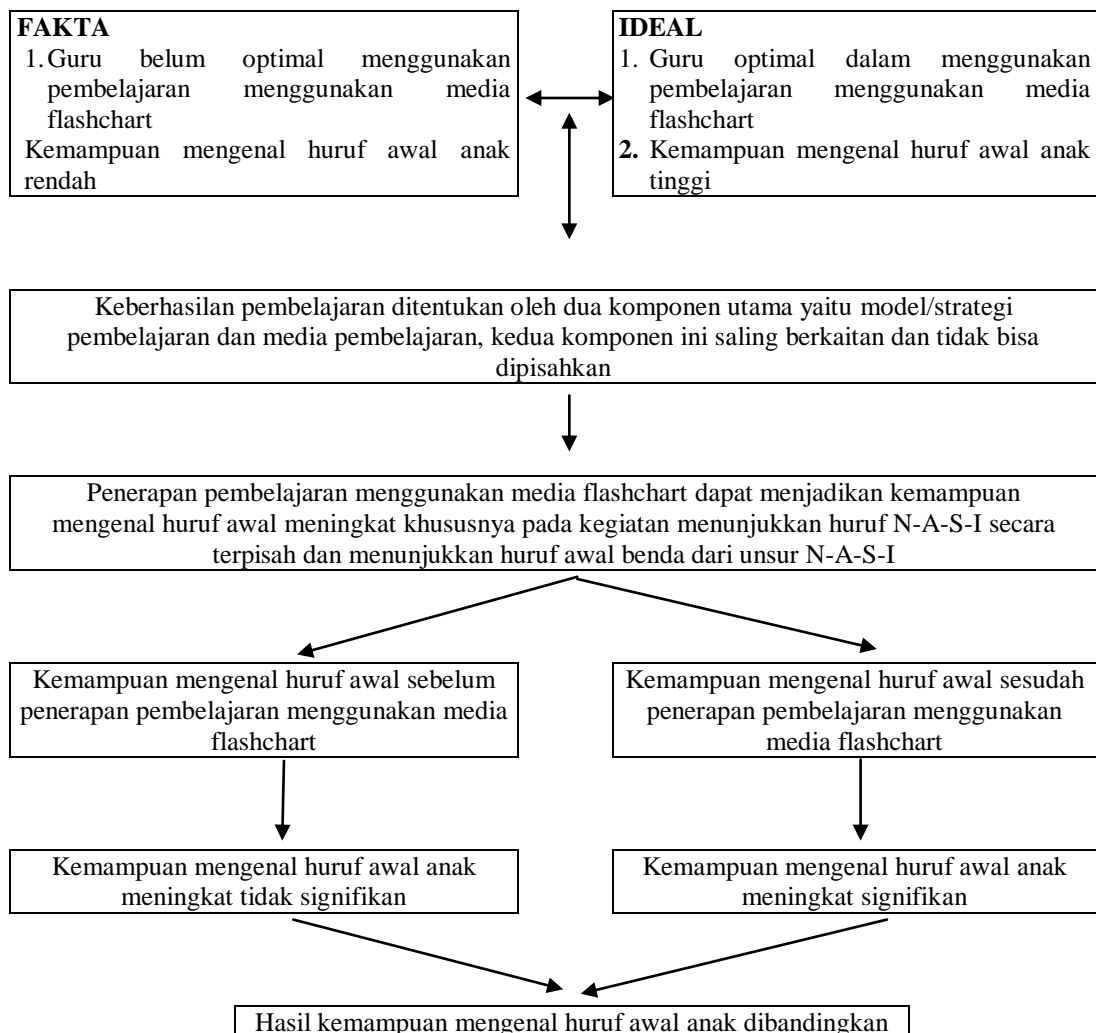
FAKTA
1. Guru belum optimal menggunakan pembelajaran menggunakan media flashchart
Kemampuan mengenal huruf awal anak rendah

IDEAL
1. Guru optimal dalam menggunakan pembelajaran menggunakan media flashchart
2. Kemampuan mengenal huruf awal anak tinggi

Keberhasilan pembelajaran ditentukan oleh dua komponen utama yaitu model/strategi pembelajaran dan media pembelajaran, kedua komponen ini saling berkaitan dan tidak bisa dipisahkan

Penerapan pembelajaran menggunakan media flashchart dapat menjadikan kemampuan mengenal huruf awal meningkat khususnya pada kegiatan menunjukkan huruf N-A-S-I secara terpisah dan menunjukkan huruf awal benda dari unsur N-A-S-I

Kemampuan mengenal huruf awal sebelum penerapan pembelajaran menggunakan media flashchart

Kemampuan mengenal huruf awal sesudah penerapan pembelajaran menggunakan media flashchart

Kemampuan mengenal huruf awal anak meningkat tidak signifikan

Kemampuan mengenal huruf awal anak meningkat signifikan

Hasil kemampuan mengenal huruf awal anak dibandingkan